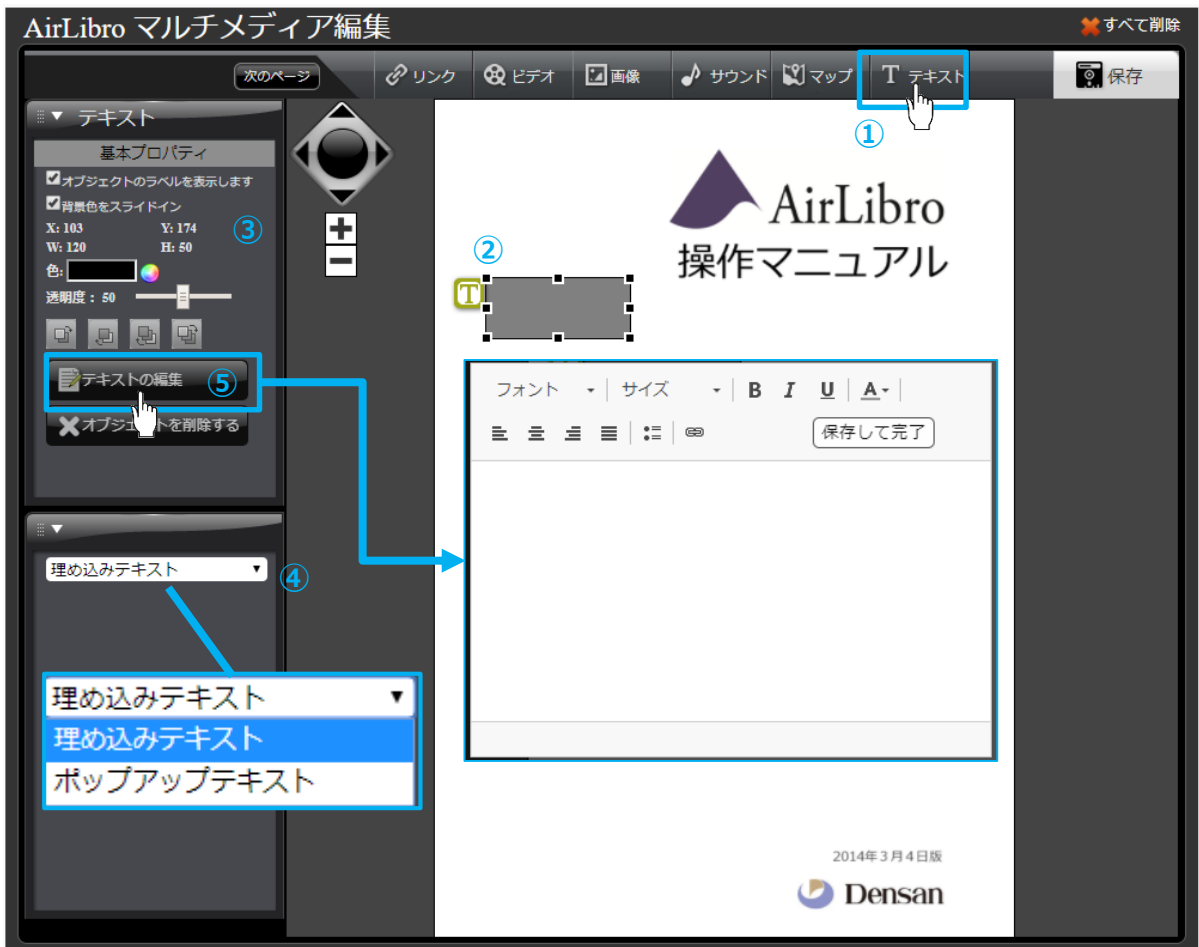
AirLibro マルチメディア編集

すべて削除

次のページ

リンク

ビデオ

画像

サウンド

マップ

T テキスト

保存

①

テキスト

基本プロパティ

オブジェクトのラベルを表示します

背景色をスライドイン

③

X: 103 Y: 174

W: 120 H: 50

色:

透明度: 50

テキストの編集 ⑤

オブジェクトを削除する

理め込みテキスト

④

理め込みテキスト

理め込みテキスト

ポップアップテキスト

②

AirLibro

操作マニュアル

フォント

サイズ

B I U A

保存して完了

2014年3月4日版

Densan